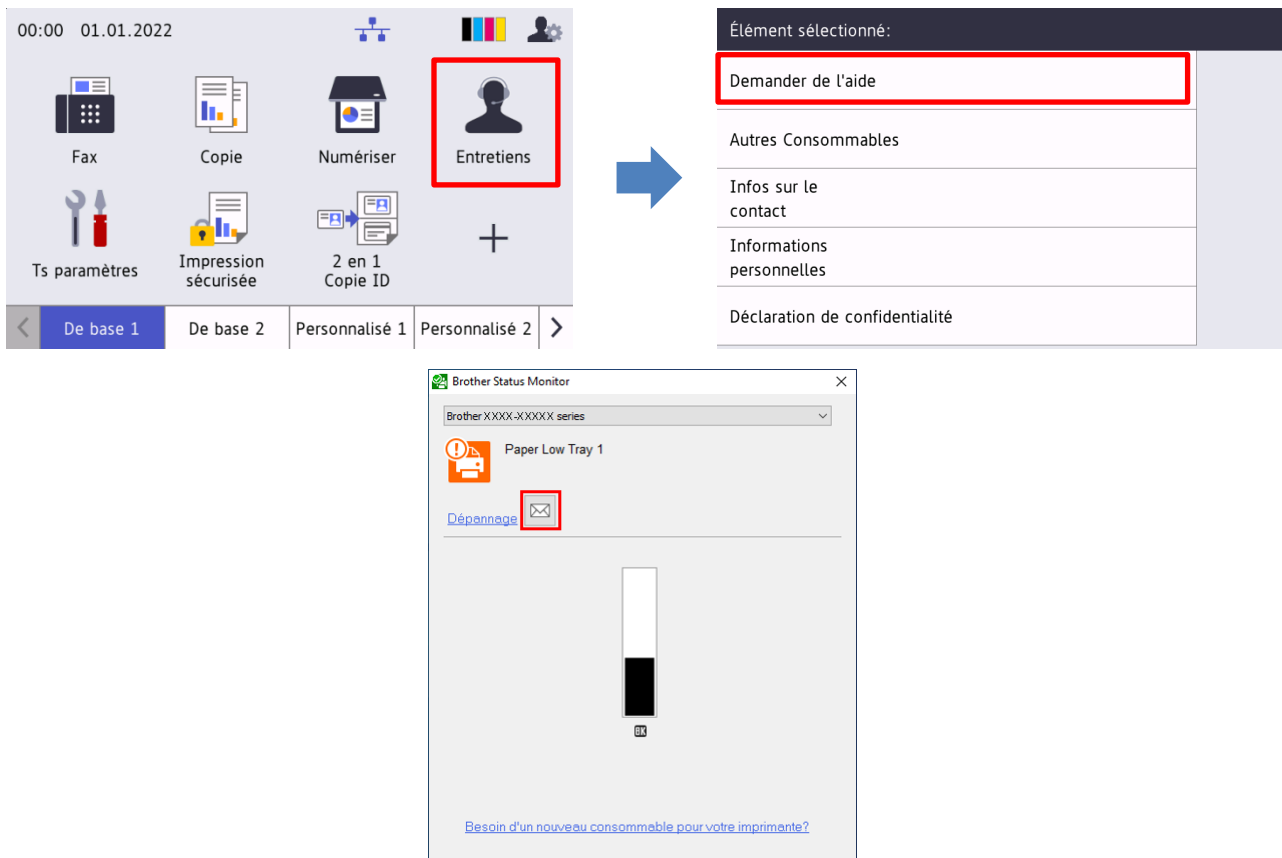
00:00 01.01.2022

Fax
Copie
Numériser
Entretiens
Ts paramètres
Impression sécurisée
2 en 1 Copie ID
+

De base 1
De base 2
Personnalisé 1
Personnalisé 2

Élément sélectionné:
Demander de l'aide
Autres Consommables
Infos sur le contact
Informations personnelles
Déclaration de confidentialité

Brother Status Monitor
Brother XXXX-XXXXX series
Paper Low Tray 1
Dépannage
BK
Besoin d'un nouveau consommable pour votre imprimante?